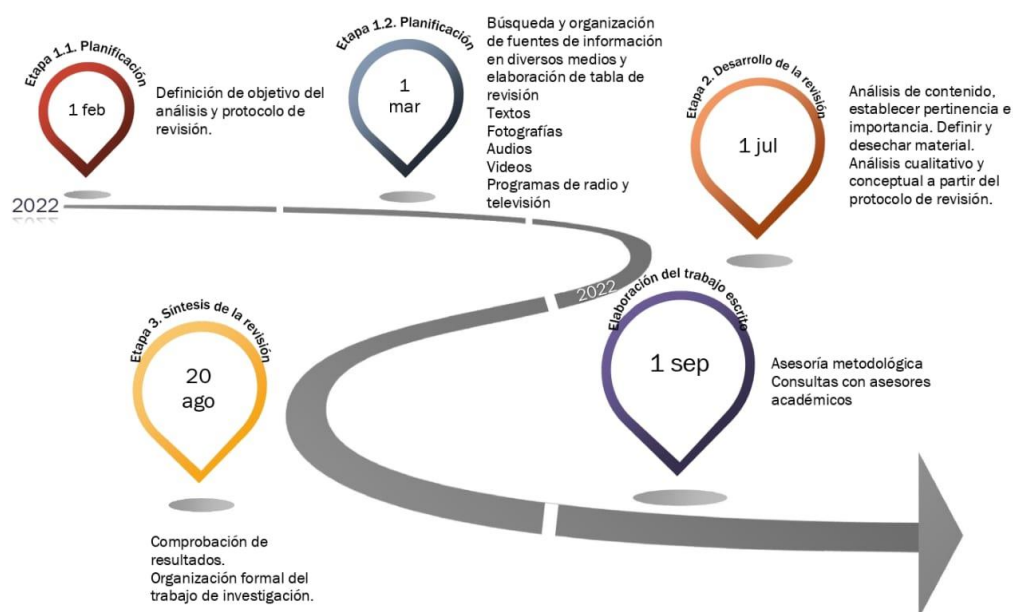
Etapa 1.1. Planificación

1 feb

Definición de objetivo del análisis y protocolo de revisión.

Etapa 1.2. Planificación

1 mar

Búsqueda y organización de fuentes de información en diversos medios y elaboración de tabla de revisión
Textos
Fotografías
Audios
Videos
Programas de radio y televisión

Etapa 2. Desarrollo de la revisión

1 jul

Análisis de contenido, establecer pertinencia e importancia. Definir y desechar material. Análisis cualitativo y conceptual a partir del protocolo de revisión.

2022

2022

Etapa 3. Síntesis de la revisión

20 ago

Comprobación de resultados.
Organización formal del trabajo de investigación.

Elaboración del trabajo escrito

1 sep

Asesoría metodológica
Consultas con asesores académicos